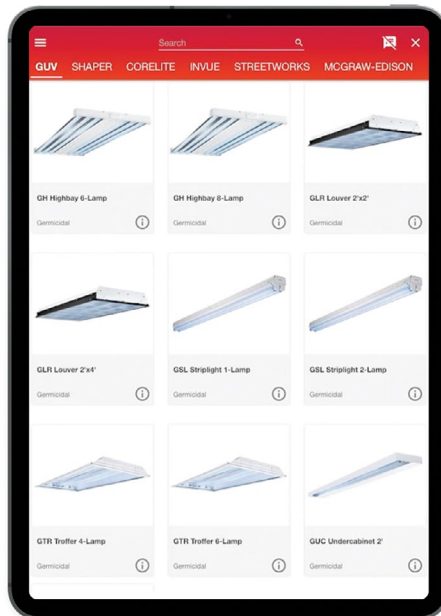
Search

GUV SHAPER CORELITE INVUE STREETWORKS MCGRAW-EDISON

GH Highbay 6-Lamp
Germicidal

GH Highbay 8-Lamp
Germicidal

GLR Louver 2'x2'
Germicidal

GLR Louver 2'x4'
Germicidal

GSL Striplight 1-Lamp
Germicidal

GSL Striplight 2-Lamp
Germicidal

GTR Troffer 4-Lamp
Germicidal

GTR Troffer 6-Lamp
Germicidal

GUC Undercabinet 2'
Germicidal